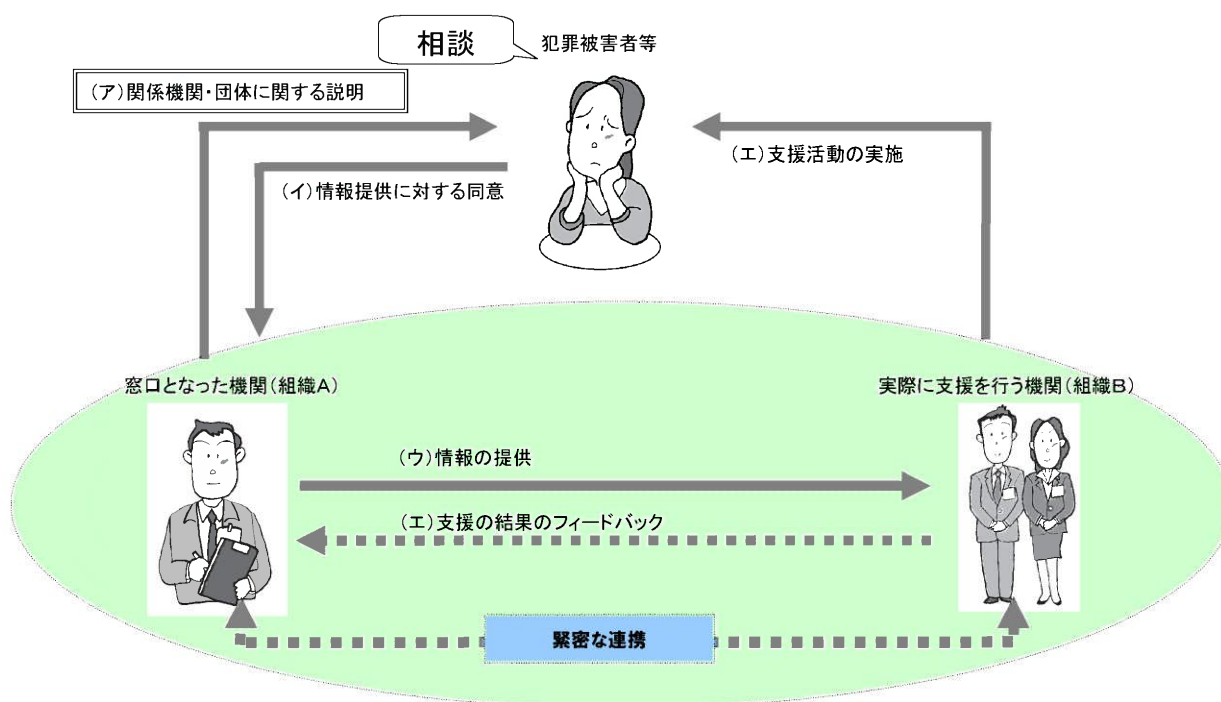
相談

犯罪被害者等

（ア）関係機関・団体に関する説明

（イ）情報提供に対する同意

（エ）支援活動の実施

窓口となった機関（組織A）

実際に支援を行う機関（組織B）

（ウ）情報の提供

（エ）支援の結果のフィードバック

緊密な連携